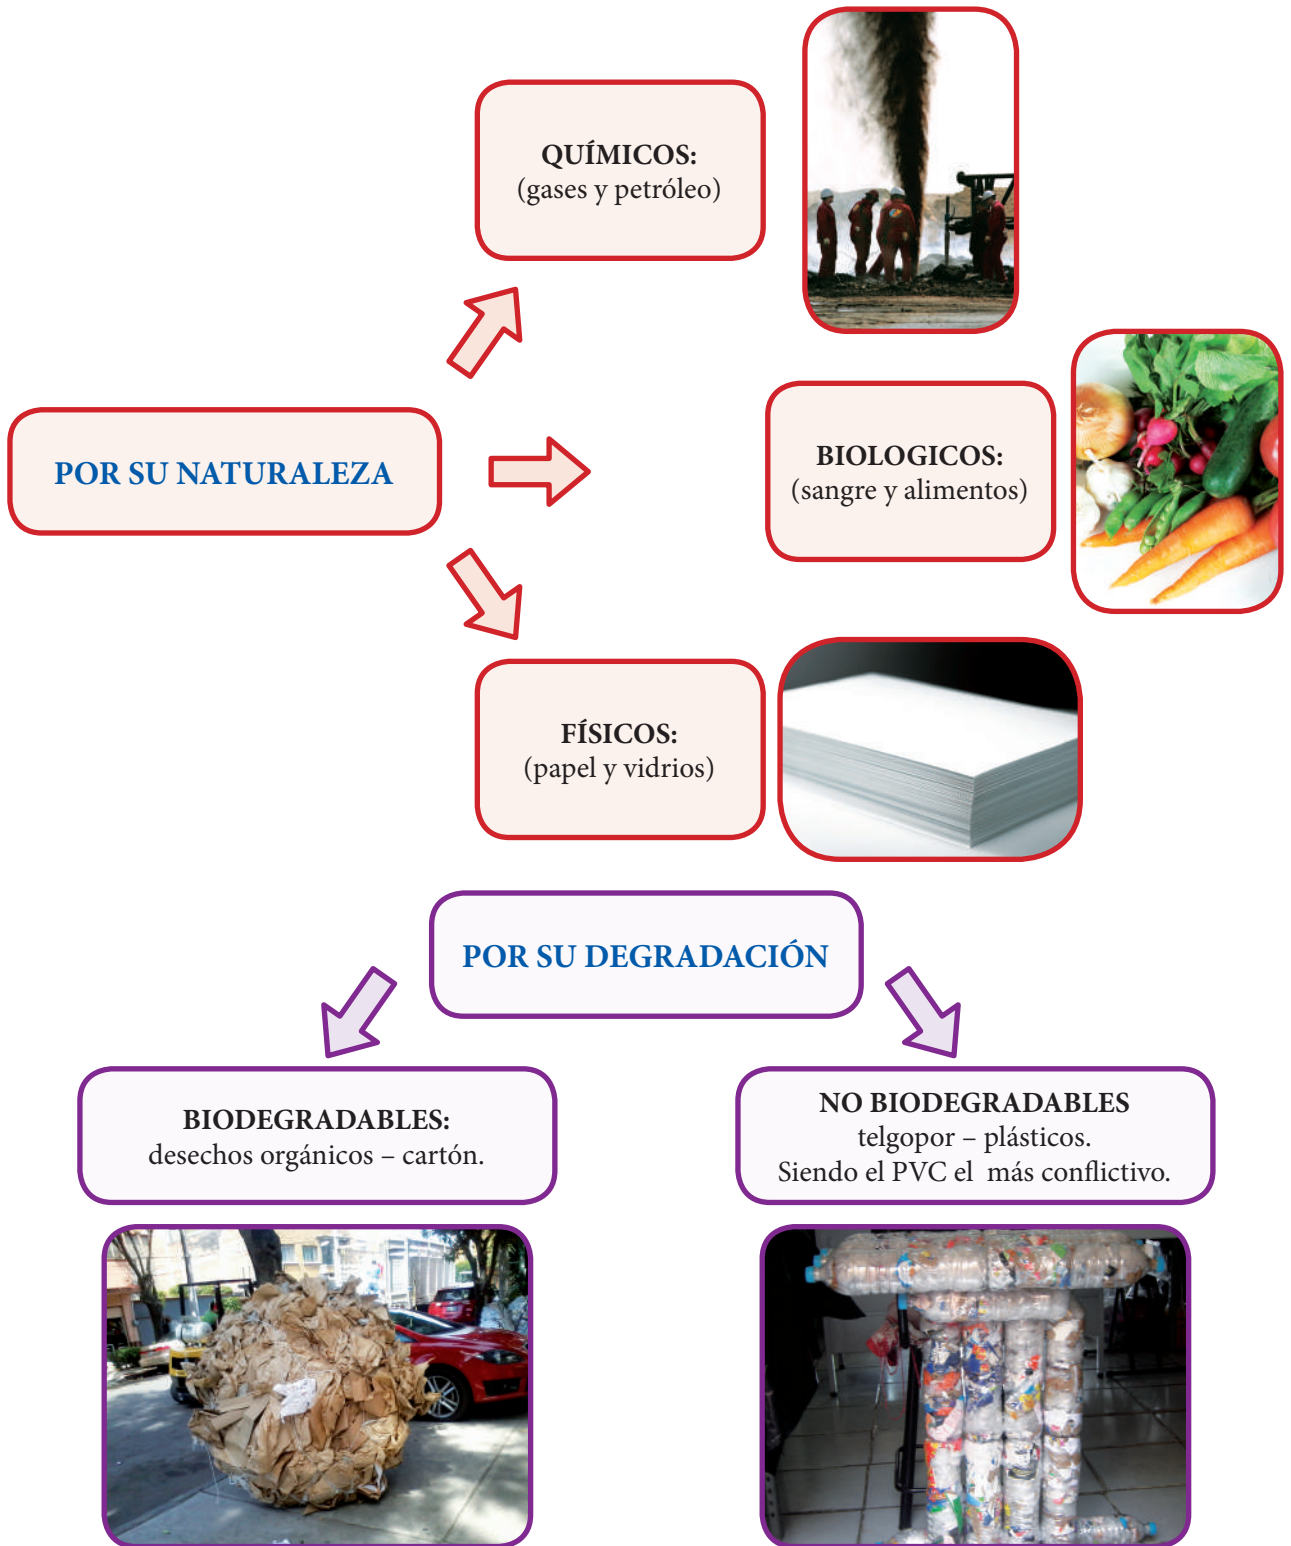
POR SU NATURALEZA

QUÍMICOS:
(gases y petróleo)

BIOLOGICOS:
(sangre y alimentos)

FÍSICOS:
(papel y vidrios)

POR SU DEGRADACIÓN

BIODEGRADABLES:
desechos orgánicos – cartón.

NO BIODEGRADABLES
telgopor – plásticos.
Siendo el PVC el más conflictivo.